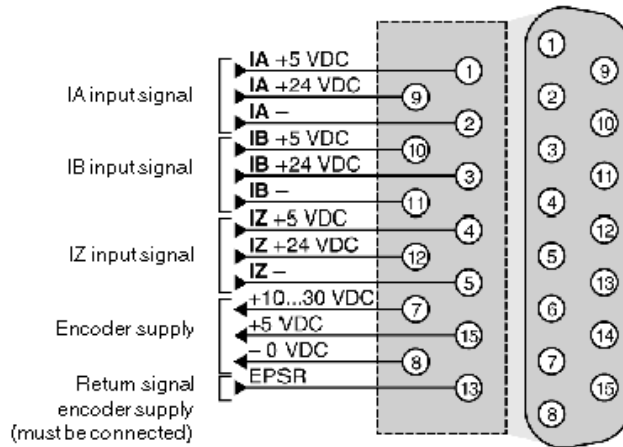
IA input signal
IA +5 VDC
1
IA +24 VDC
9
IA –
2

IB input signal
IB +5 VDC
10
IB +24 VDC
3
IB –
11

IZ input signal
IZ +5 VDC
4
IZ +24 VDC
12
IZ –
5

Encoder supply
+10...30 VDC
7
+5 VDC
15
– 0 VDC
8

Return signal encoder supply (must be connected)
EPSR
13

1
9
2
10
3
11
4
12
5
13
6
14
7
15
8